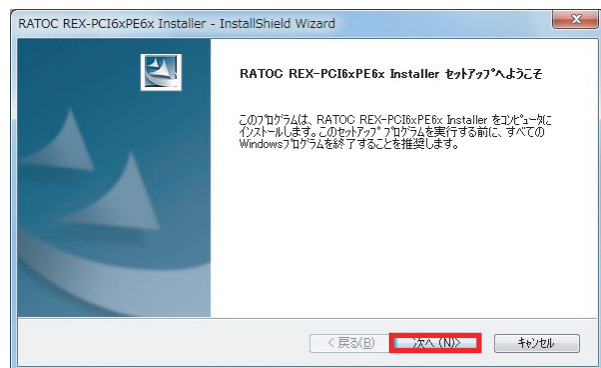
RATOC REX-PCI6xPE6x Installer - InstallShield Wizard

RATOC REX-PCI6xPE6x Installer セットアップへようこそ

このプログラムは、RATOC REX-PCI6xPE6x Installer をコンピュータにインストールします。このセットアップ プログラムを実行する前に、すべてのWindowsプログラムを終了することを推奨します。

< 戻る(B)

次へ (N)>

キャンセル